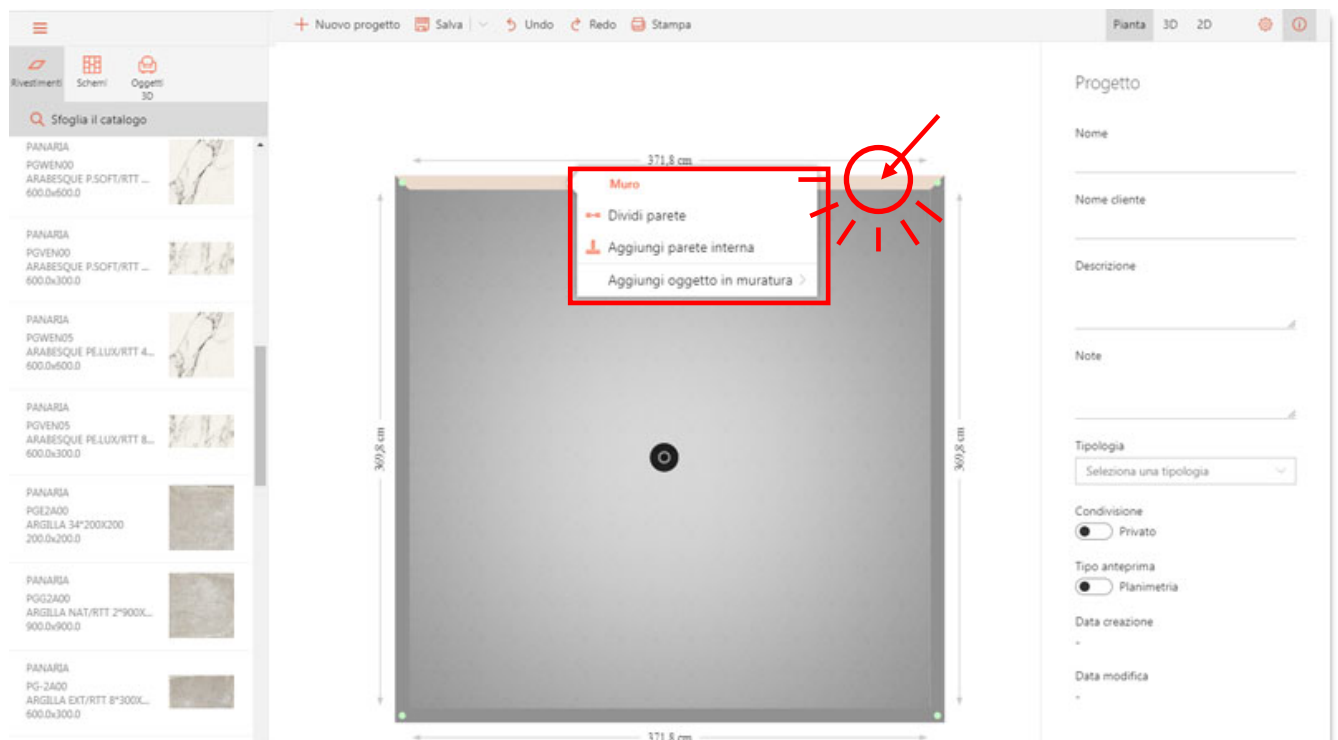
Nuovo progetto Salva Undo Redo Stampa

Pianta 3D 2D

Rivestimenti Schemi Oggetti 3D

Sfoglia il catalogo

PANARIA
PGWEN00
ARABESQUE P.SOFT/RTT ...
600.0x600.0

PANARIA
PGVEN00
ARABESQUE P.SOFT/RTT ...
600.0x300.0

PANARIA
PGWEN05
ARABESQUE PE.LUX/RTT 4...
600.0x600.0

PANARIA
PGVEN05
ARABESQUE PE.LUX/RTT 8...
600.0x300.0

PANARIA
PGE2A00
ARGILLA 34*200X200
200.0x200.0

PANARIA
PGG2A00
ARGILLA NAT/RTT 2*900X...
900.0x900.0

PANARIA
PG-2A00
ARGILLA EXT/RTT 8*300X...
600.0x300.0

371,8 cm

Muro
Dividi parete
Aggiungi parete interna
Aggiungi oggetto in muratura

369,8 cm
369,8 cm

371,8 cm

Progetto

Nome

Nome cliente

Descrizione

Note

Tipologia
Seleziona una tipologia

Condivisione
Privato

Tipo anteprima
Planimetria

Data creazione
-

Data modifica
-